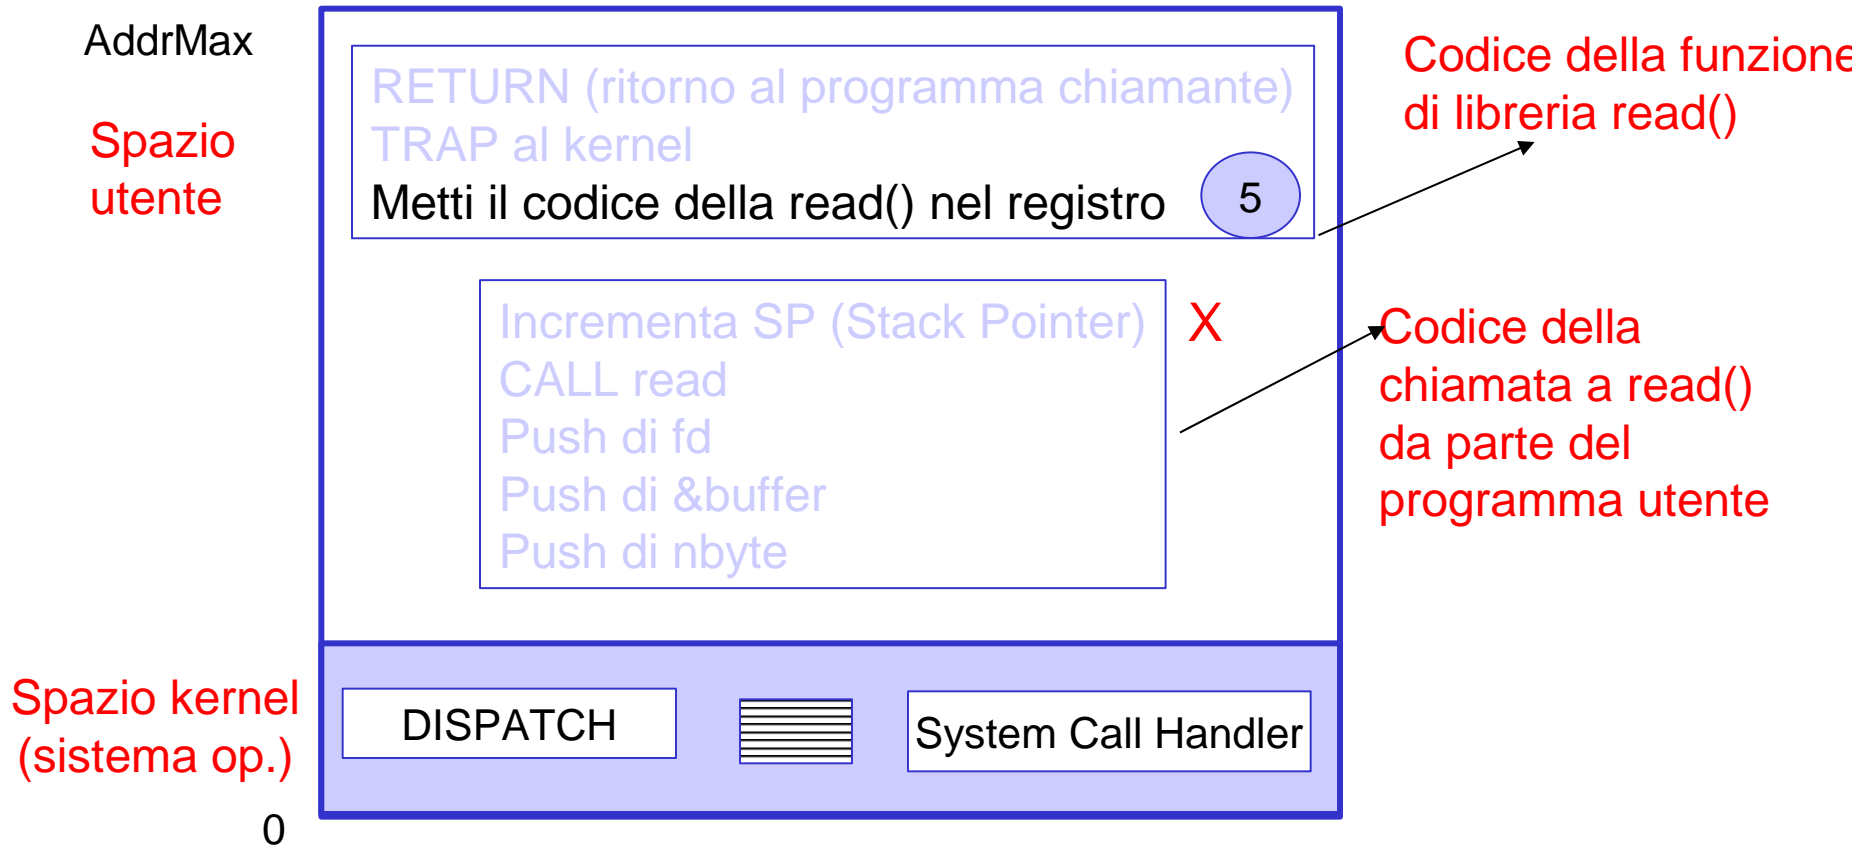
AddrMax

Spazio utente

RETURN (ritorno al programma chiamante)
TRAP al kernel
Metti il codice della read() nel registro

5

Codice della funzione di libreria read()

Incrementa SP (Stack Pointer)
CALL read
Push di fd
Push di &buffer
Push di nbyte

X

Codice della chiamata a read() da parte del programma utente

Spazio kernel (sistema op.)

DISPATCH

System Call Handler

0